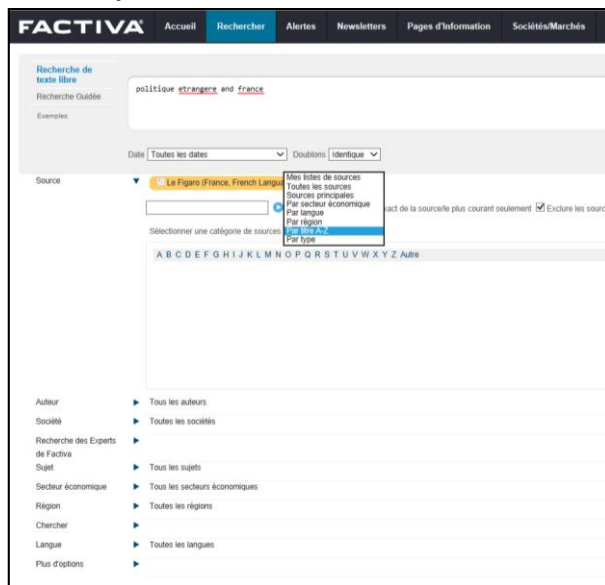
FACTIVA Accueil Rechercher Alertes Newsletters Pages d'Information Sociétés/Marchés

Recherche de texte libre
Recherche Guidée
Exemples

politique etrangere and france

Date Toutes les dates Doublons Identique

Source
Le Figaro (France, French Langua
Mes listes de sources
Toutes les sources
Sources principales
Par secteur économique
Par langue
Par région
Par titre A-Z
Par type
act de la source/le plus courant seulement Exclure les sourc
Sélectionner une catégorie de sources
A B C D E F G H I J K L M N O P Q R S T U V W X Y Z Autre

Auteur Tous les auteurs
Société Toutes les sociétés
Recherche des Experts de Factiva
Sujet Tous les sujets
Secteur économique Tous les secteurs économiques
Région Toutes les régions
Chercher
Langue Toutes les langues
Plus d'options